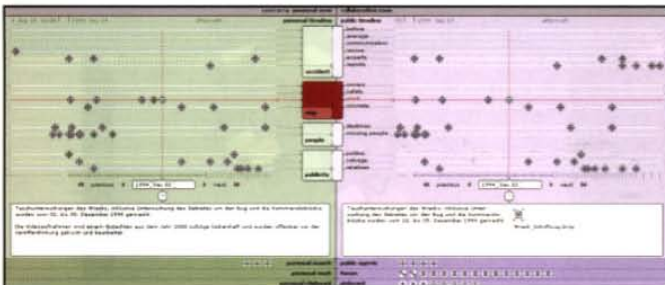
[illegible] personal event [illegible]

personal timeline

public timeline

accident

people

publicity

previous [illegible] 1994_Dec 02 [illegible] next

previous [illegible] 1994_Dec 02 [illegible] next

Tauchuntersuchungen des Wracks. Intensive Untersuchung des Schiffes und der Bug und die Kommandobrücke wurden vom 02. bis 05. Dezember 1994 gemacht.

Die Videoaufnahmen und einige Bildzeilen aus dem Jahr 2000 schlage Gelegenheit und wurden offenbar von der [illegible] gemacht und bearbeitet.

Tauchuntersuchungen des Wracks. Intensive Untersuchung des Schiffes und der Bug und die Kommandobrücke wurden vom 02. bis 05. Dezember 1994 gemacht.

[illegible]

personal search

personal rank

public agenda

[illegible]